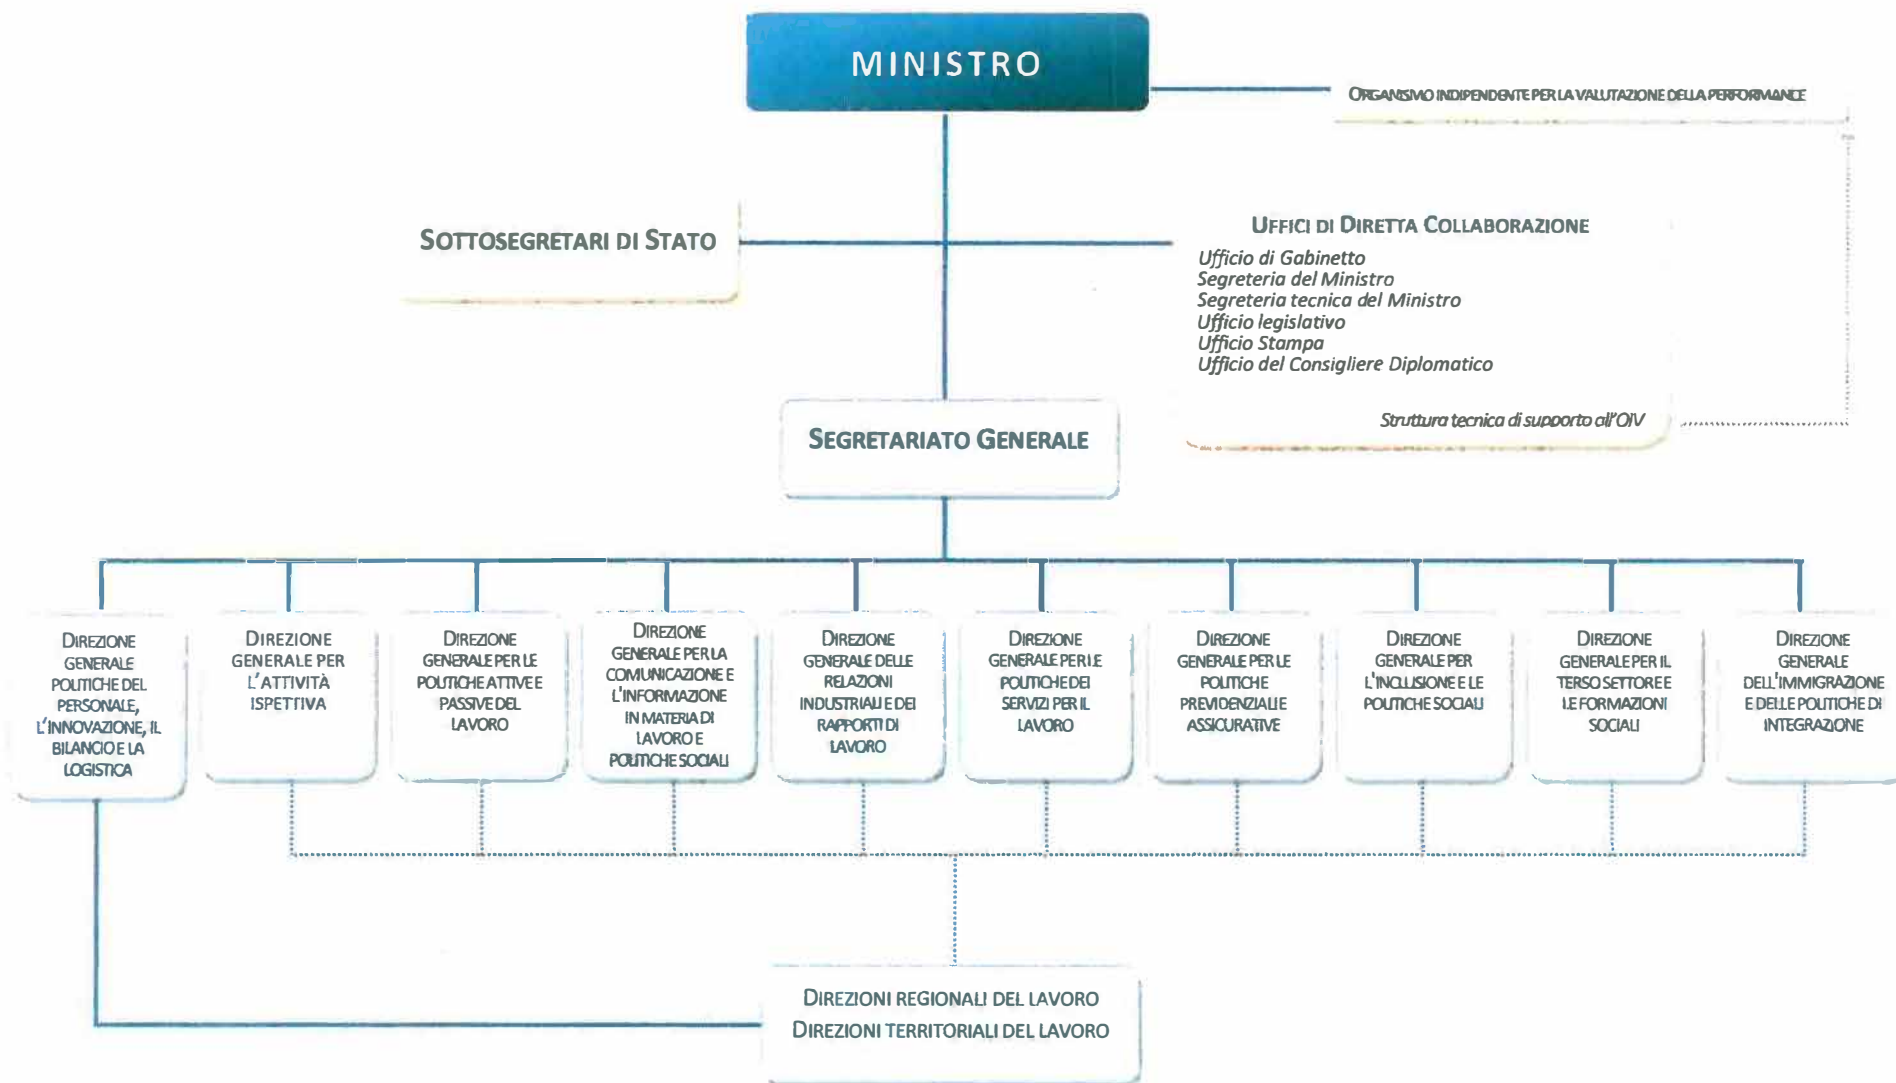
MINISTRO

ORGANISMO INDIPENDENTE PER LA VALUTAZIONE DELLA PERFORMANCE

SOTTOSEGRETARI DI STATO

UFFICI DI DIRETTA COLLABORAZIONE
Ufficio di Gabinetto
Segreteria del Ministro
Segreteria tecnica del Ministro
Ufficio legislativo
Ufficio Stampa
Ufficio del Consigliere Diplomatico

Struttura tecnica di supporto all'OIV

SEGRETARIATO GENERALE

DIREZIONE GENERALE POLITICHE DEL PERSONALE, L'INNOVAZIONE, IL BILANCIO E LA LOGISTICA

DIREZIONE GENERALE PER L'ATTIVITÀ ISPETTIVA

DIREZIONE GENERALE PER LE POLITICHE ATTIVE E PASSIVE DEL LAVORO

DIREZIONE GENERALE PER LA COMUNICAZIONE E L'INFORMAZIONE IN MATERIA DI LAVORO E POLITICHE SOCIALI

DIREZIONE GENERALE DELLE RELAZIONI INDUSTRIALI E DEI RAPPORTI DI LAVORO

DIREZIONE GENERALE PER LE POLITICHE DEI SERVIZI PER IL LAVORO

DIREZIONE GENERALE PER LE POLITICHE PREVIDENZIALI E ASSICURATIVE

DIREZIONE GENERALE PER L'INCLUSIONE E LE POLITICHE SOCIALI

DIREZIONE GENERALE PER IL TERSO SETTORE E LE FORMAZIONI SOCIALI

DIREZIONE GENERALE DELL'IMMIGRAZIONE E DELLE POLITICHE DI INTEGRAZIONE

DIREZIONI REGIONALI DEL LAVORO
DIREZIONI TERRITORIALI DEL LAVORO